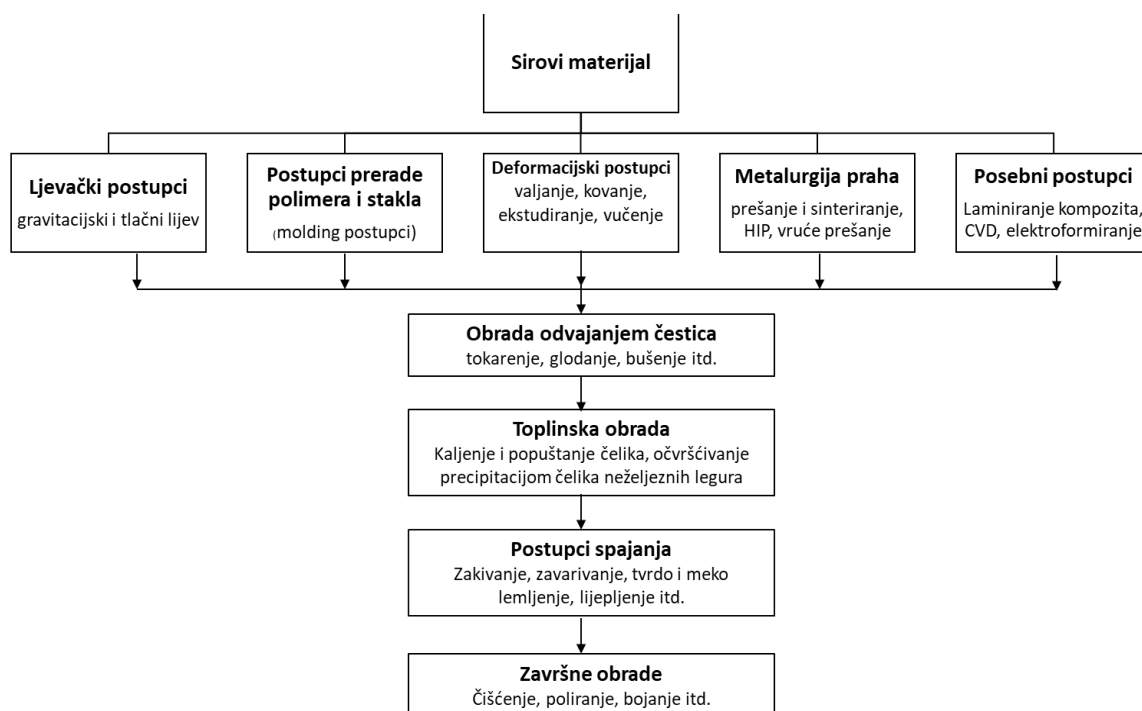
Sirovi materijal

Ljevački postupci
gravitacijski i tlačni lijev

Postupci prerade polimera i stakla
(molding postupci)

Deformacijski postupci
valjanje, kovanje, ekstudiranje, vučenje

Metalurgija praha
prešanje i sinteriranje, HIP, vruće prešanje

Posebni postupci
Laminiranje kompozita, CVD, elektroformiranje

Obrada odvajanjem čestica
tokarenje, glodanje, bušenje itd.

Toplinska obrada
Kaljenje i popuštanje čelika, očvršćivanje precipitacijom čelika neželjeznih legura

Postupci spajanja
Zakivanje, zavarivanje, tvrdo i meko lemljenje, lijepljenje itd.

Završne obrade
Čišćenje, poliranje, bojanje itd.